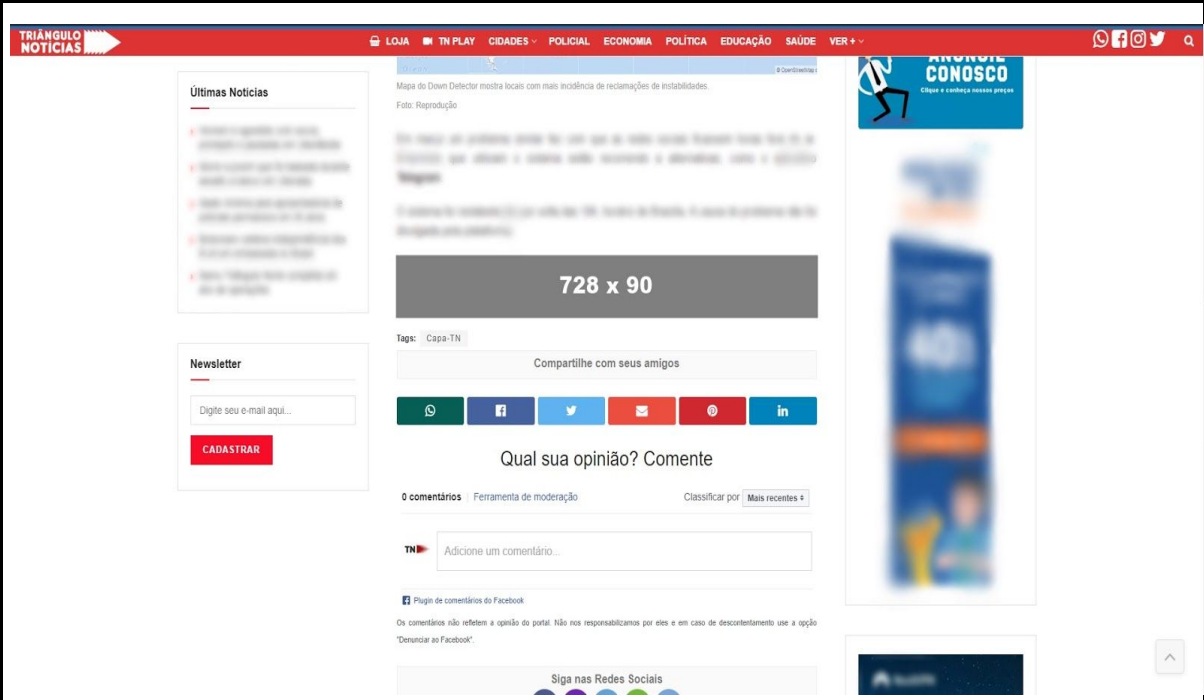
TRIÂNGULO NOTÍCIAS

LOJA  TN PLAY  CIDADES  POLICIAL  ECONOMIA  POLÍTICA  EDUCAÇÃO  SAÚDE  VER +

Últimas Notícias

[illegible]

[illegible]

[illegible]

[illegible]

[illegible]

Newsletter

Digite seu e-mail aqui...

CADASTRAR

Mapa do Down Detector mostra locais com mais incidência de reclamações de instabilidades.

Foto: Reprodução

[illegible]

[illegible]

728 x 90

Tags: Capa-TN

Compartilhe com seus amigos

Qual sua opinião? Comente

0 comentários  Ferramenta de moderação  Classificar por  Mais recentes

TN  Adicione um comentário...

Plugin de comentários do Facebook

Os comentários não refletem a opinião do portal. Não nos responsabilizamos por eles e em caso de descontentamento use a opção "Denunciar ao Facebook".

Siga nas Redes Sociais

ANUNCIE CONOSCO
Clique e conheça nossos preços